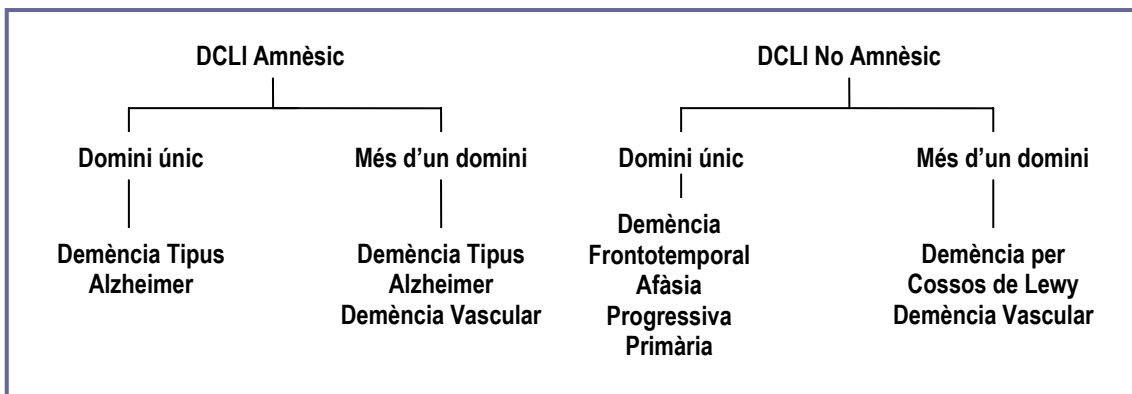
DCLI Amnèsic

Domini únic

Demència Tipus Alzheimer

Més d'un domini

Demència Tipus Alzheimer Demència Vascular

DCLI No Amnèsic

Domini únic

Demència Frontotemporal Afàsia Progressiva Primària

Més d'un domini

Demència per Cossos de Lewy Demència Vascular